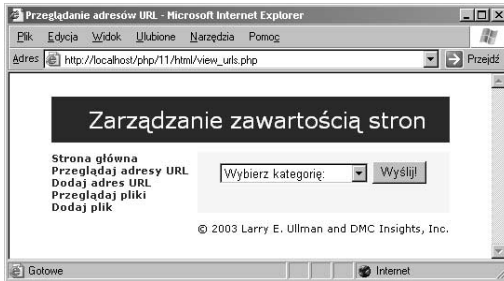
Przeglądanie adresów URL - Microsoft Internet Explorer

Plik Edycja Widok Ulubione Narzędzia Pomoc

Adres http://localhost/php/11/html/view_urls.php

Przejdź

Zarządzanie zawartością stron

Strona główna
Przeglądaj adresy URL
Dodaj adres URL
Przeglądaj pliki
Dodaj plik

Wybierz kategorię:

Wyślij!

© 2003 Larry E. Ullman and DMC Insights, Inc.

Gotowe

Internet